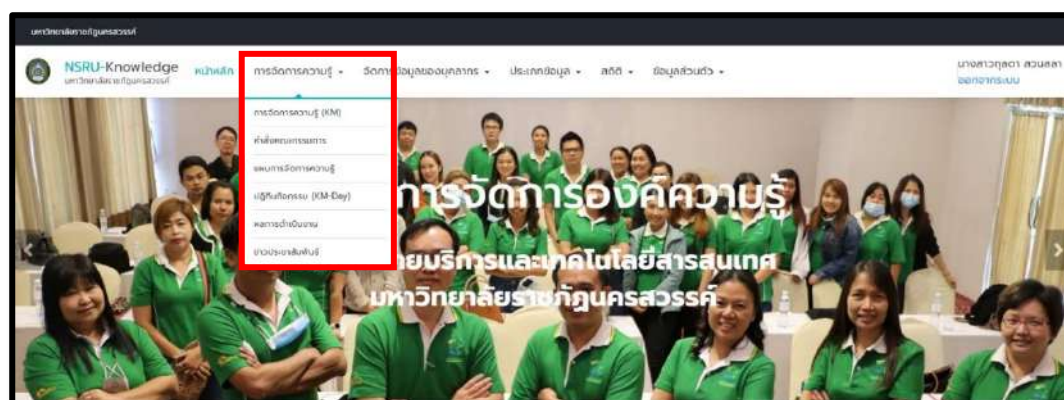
มหาวิทยาลัยราชภัฏนครสวรรค์

NSRU-Knowledge
มหาวิทยาลัยราชภัฏนครสวรรค์

หน้าหลัก การจัดการความรู้ ▾ จัดการข้อมูลของบุคลากร ▾ ประเภทข้อมูล ▾ สถิติ ▾ ข้อมูลส่วนตัว ▾

นางสาวกุลดา สวนสลา
ออกจากระบบ

การจัดการความรู้ (KM)
คำสั่งคณะกรรมการ
แผนการจัดการความรู้
ปฏิทินกิจกรรม (KM-Day)
ผลการดำเนินงาน
ข่าวประชาสัมพันธ์

การจัดการองค์ความรู้
สำนักวิทยบริการและเทคโนโลยีสารสนเทศ
มหาวิทยาลัยราชภัฏนครสวรรค์